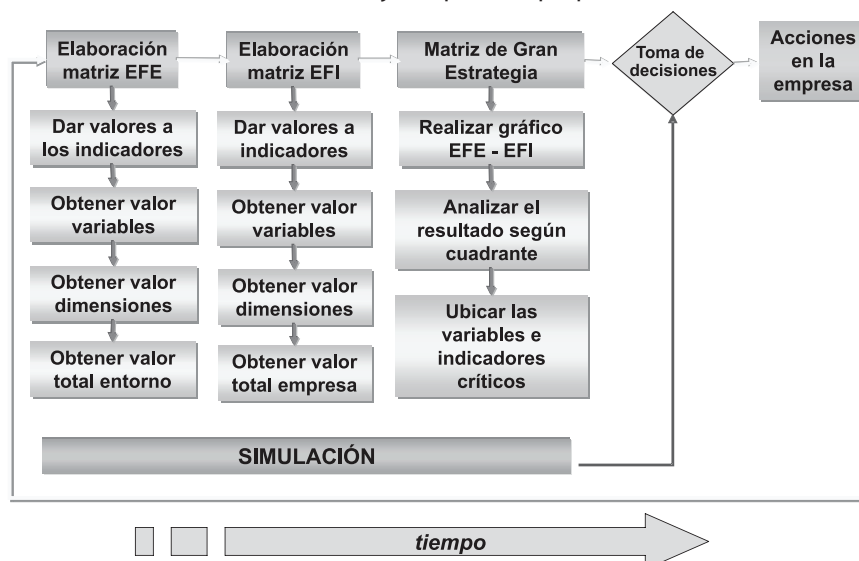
Elaboración matriz EFE

Dar valores a los indicadores

Obtener valor variables

Obtener valor dimensiones

Obtener valor total entorno

Elaboración matriz EFI

Dar valores a indicadores

Obtener valor variables

Obtener valor dimensiones

Obtener valor total empresa

Matriz de Gran Estrategia

Realizar gráfico EFE - EFI

Analizar el resultado según cuadrante

Ubicar las variables e indicadores críticos

Toma de decisiones

Acciones en la empresa

SIMULACIÓN

tiempo